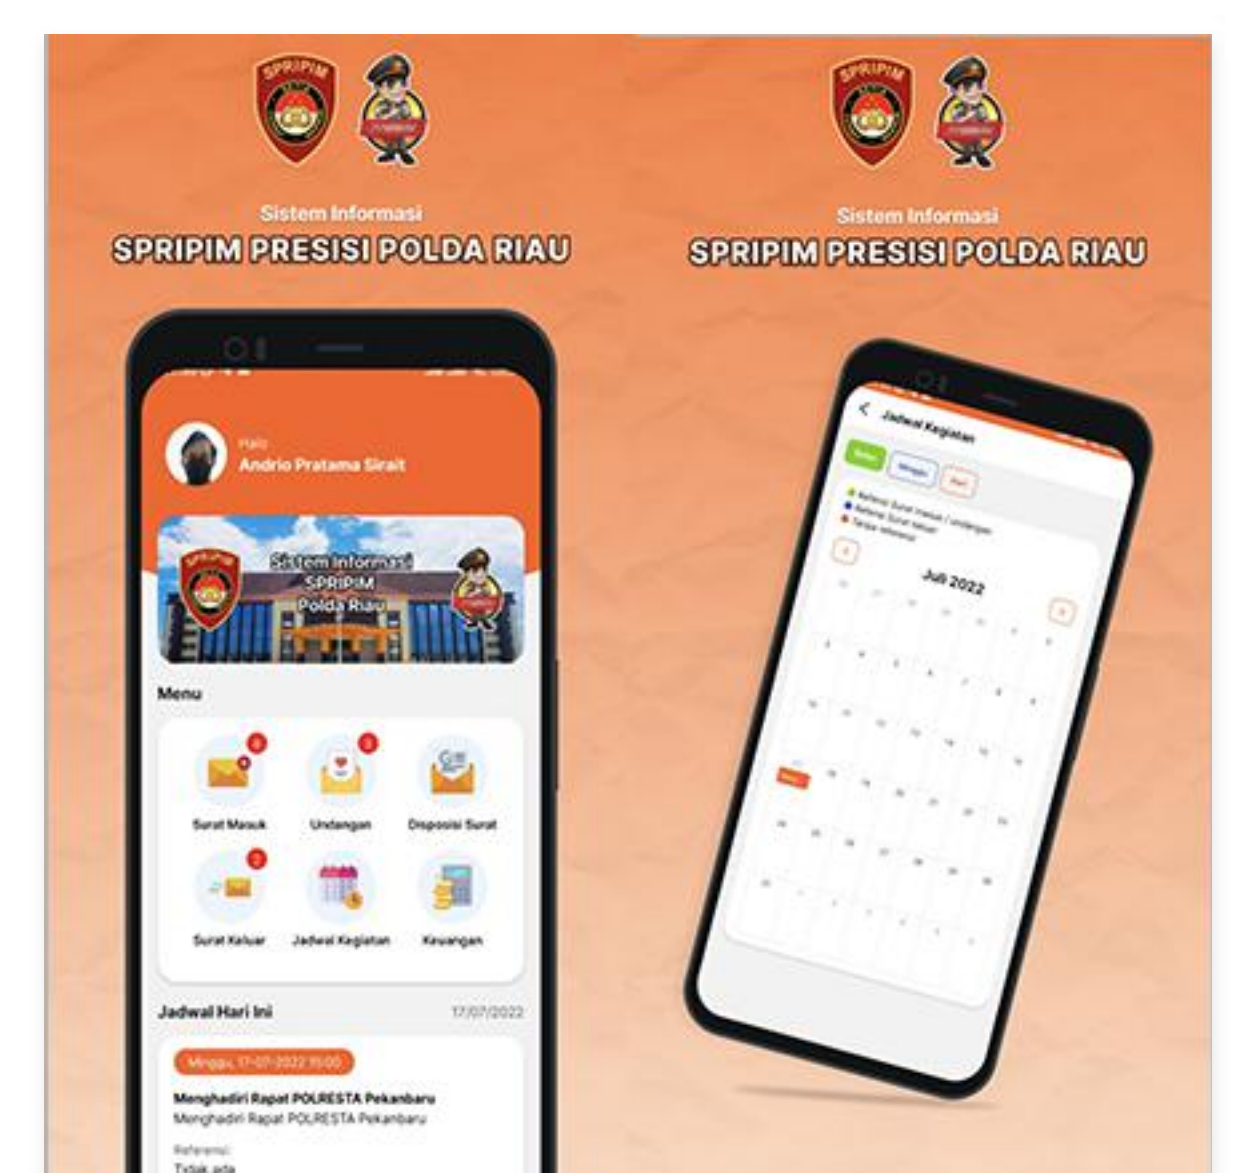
SPRIPIM

Sistem Informasi
SPRIPIM PRESISI POLDA RIAU

Halo
Andrio Pratama Sirait

SPRIPIM
Sistem Informasi
SPRIPIM
Polda Riau

Menu

Surat Masuk
Undangan
Disposisi Surat
Surat Keluar
Jadwal Kegiatan
Keuangan

Jadwal Hari Ini
17/07/2022

Minggu, 17-07-2022 15:00
Menghadiri Rapat POLRESTA Pekanbaru
Menghadiri Rapat POLRESTA Pekanbaru
Referensi:
Tidak ada

SPRIPIM

Sistem Informasi
SPRIPIM PRESISI POLDA RIAU

Jadwal Kegiatan
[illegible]
Minggu
Hari
Referensi Surat masuk / undangan
Referensi Surat keluar
Tanpa referensi
Juli 2022